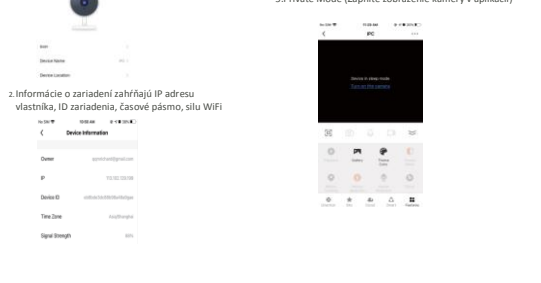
3. Private Mode (Zapnite zobrazenie kamery v aplikácii)

Icon

Device Name

Device Location

2. Informácie o zariadení zahŕňajú IP adresu vlastníka, ID zariadenia, časové pásmo, silu WiFi

10:50 AM

<

Device Information

Owner

IP

Device ID

Time Zone

Signal Strength

11:28 AM

<

IPC

Device in sleep mode

Turn on the camera

Gallery

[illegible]